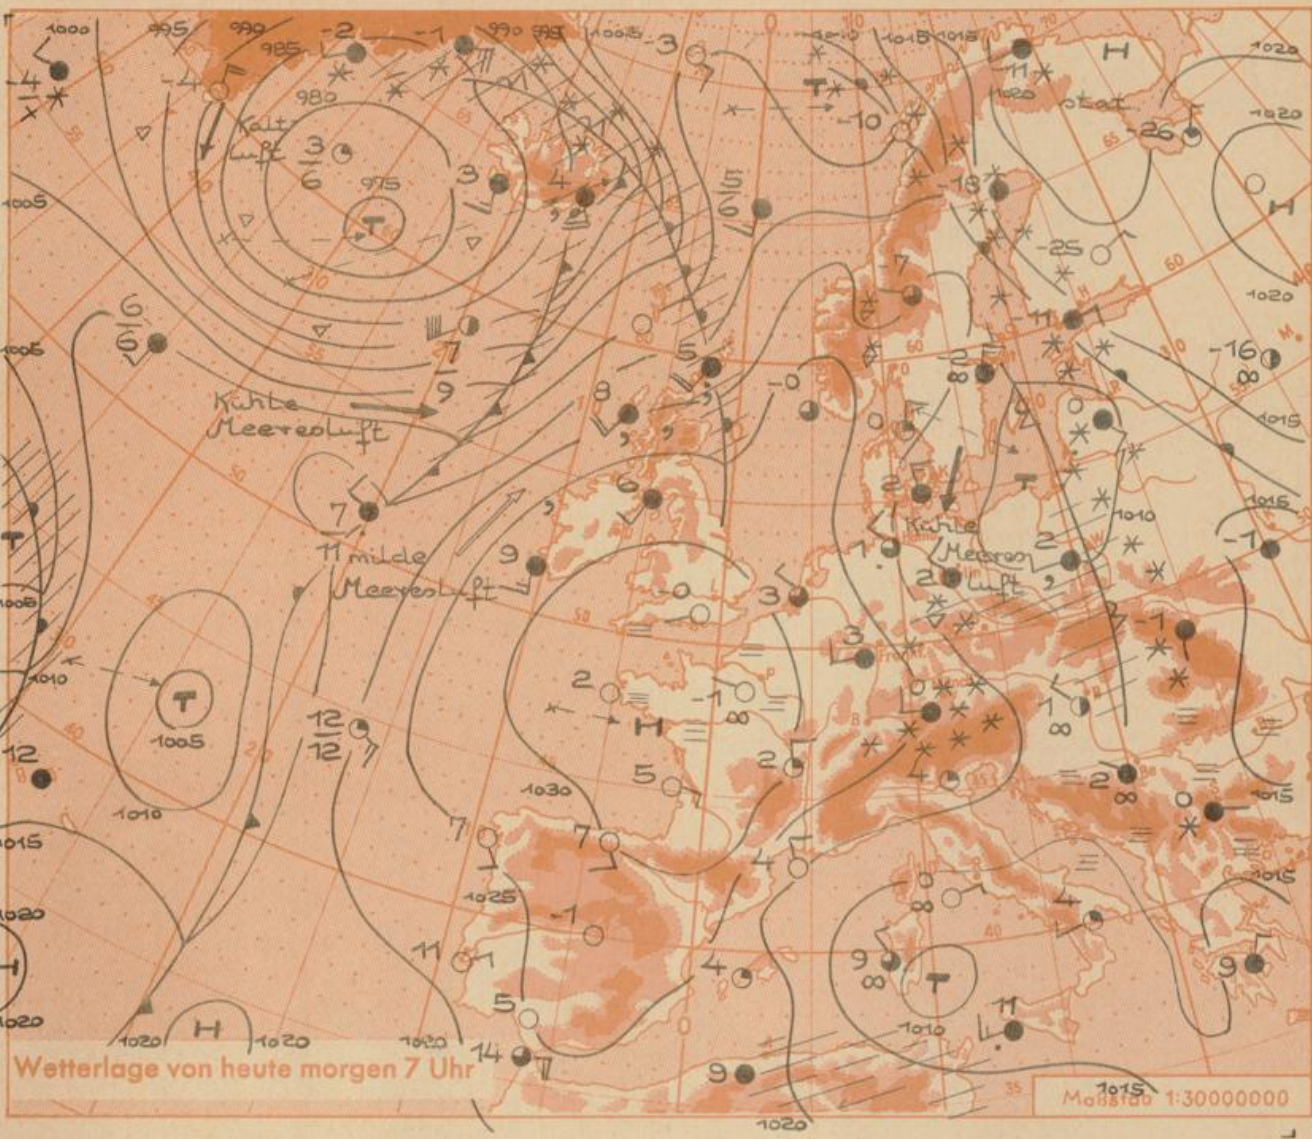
1000
995
990
985
-2
-1
990
995
1005
-3
1010
1015
1015
H
1020
-4
-4
980
-10
-11
1020
stat.
1020
Kalt luft
$\frac{3}{6}$
975
T
3
4
-26
-18
1005
$\frac{5}{6}$
-25
7
1020
$\frac{6}{6}$
1005
$\frac{7}{9}$
5
-0
-2
-11
-16
8
Kühle Meeresluft
8
6
2
7
Kühle Meeres luft
1015
1010
-1
7
11 milde Meeresluft
9
2
-0
3
3
-1
T
1010
1005
2
-1
H
1
$\frac{12}{12}$
12
2
-2
5
1030
4
0
1015
1010
7
7
4
1025
-1
11
4
9
T
1010
9
5
11
1020
H
1020
1020
14
9
1015
1020
Wetterlage von heute morgen 7 Uhr
Maßstab 1:30000000